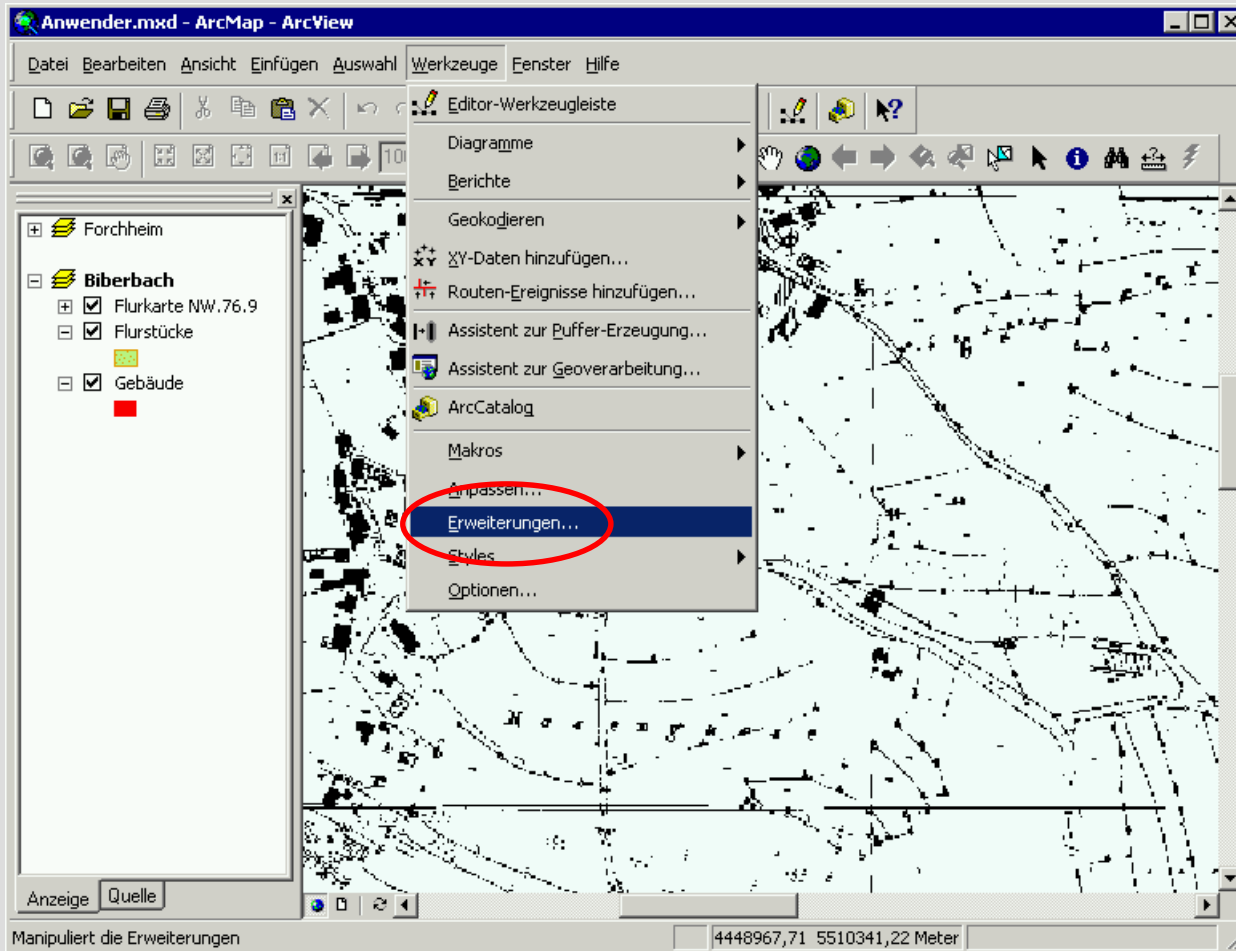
Anwender.mxd - ArcMap - ArcView

Datei Bearbeiten Ansicht Einfügen Auswahl Werkzeuge Fenster Hilfe

Editor-Werkzeugleiste
Diagramme
Berichte
Geokodieren
XY-Daten hinzufügen...
Routen-Ereignisse hinzufügen...
Assistent zur Puffer-Erzeugung...
Assistent zur Geoverarbeitung...
ArcCatalog
Makros
Anpassen...
Erweiterungen...
Styles
Optionen...

Forchheim
Biberbach
Flurkarte NW.76.9
Flurstücke
Gebäude

Anzeige Quelle

Manipuliert die Erweiterungen
4448967,71 5510341,22 Meter